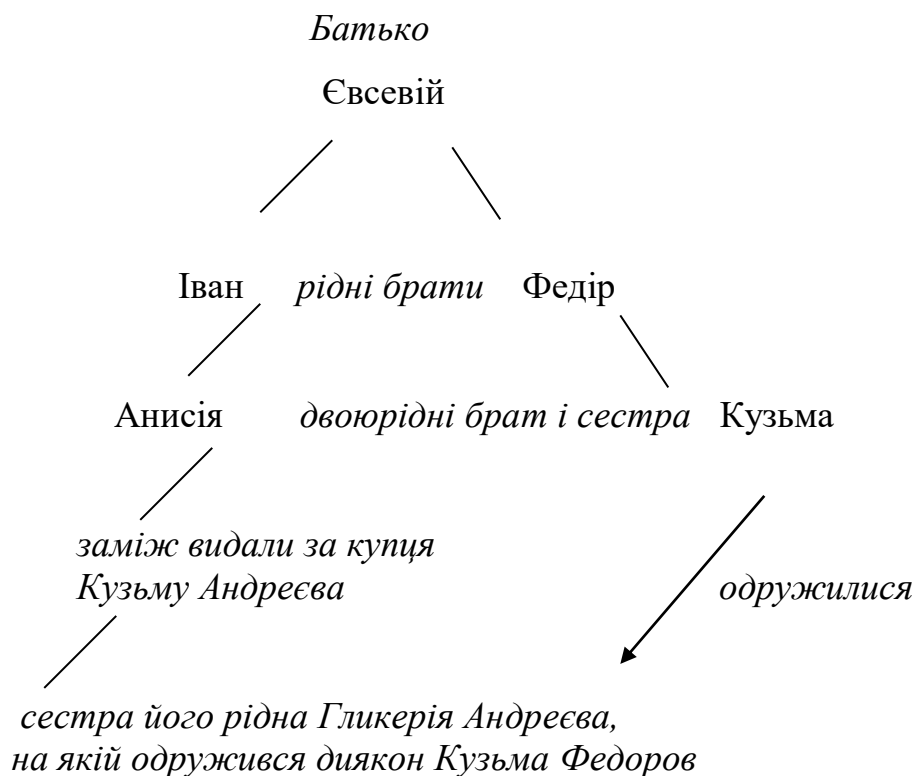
Батько

Євсевій

Іван *рідні брати* Федір

Анисія *двоюрідні брат і сестра* Кузьма

*заміж видали за купця Кузьму Андреєва*

*одружилися*

*сестра його рідна Гликерія Андреєва, на якій одружився диякон Кузьма Федоров*